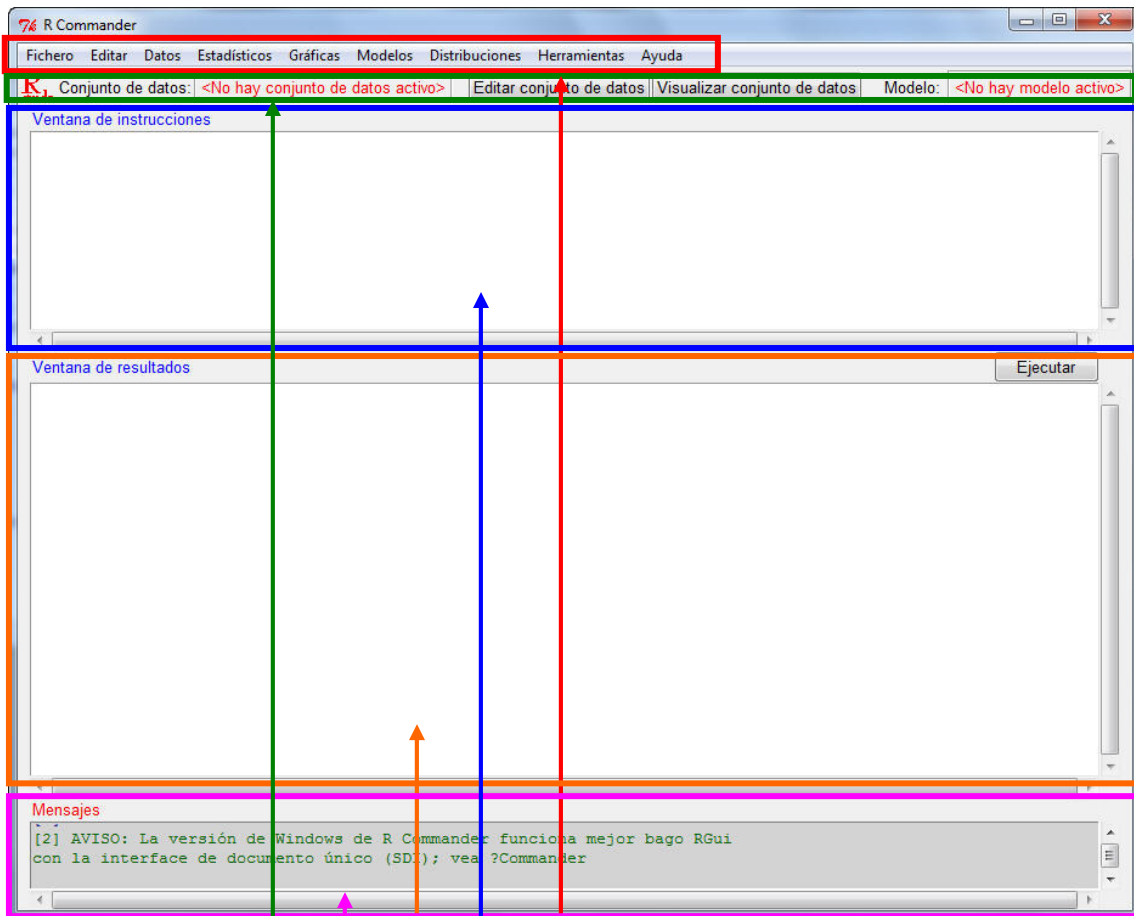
R Commander

Fichero Editar Datos Estadísticos Gráficas Modelos Distribuciones Herramientas Ayuda

R Conjunto de datos: <No hay conjunto de datos activo> Editar conjunto de datos Visualizar conjunto de datos Modelo: <No hay modelo activo>

Ventana de instrucciones

Ventana de resultados

Ejecutar

Mensajes

[2] AVISO: La versión de Windows de R Commander funciona mejor bago RGui con la interface de documento único (SDI); vea ?Commander